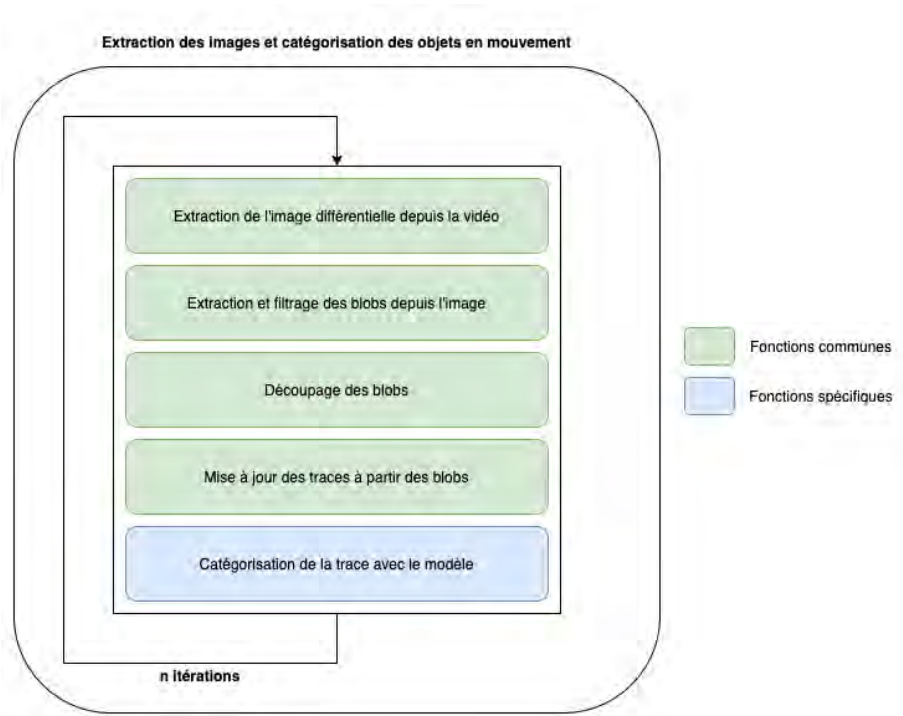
Extraction des images et catégorisation des objets en mouvement

Extraction de l'image différentielle depuis la vidéo

Extraction et filtrage des blobs depuis l'image

Découpage des blobs

Mise à jour des traces à partir des blobs

Catégorisation de la trace avec le modèle

n itérations

Fonctions communes

Fonctions spécifiques